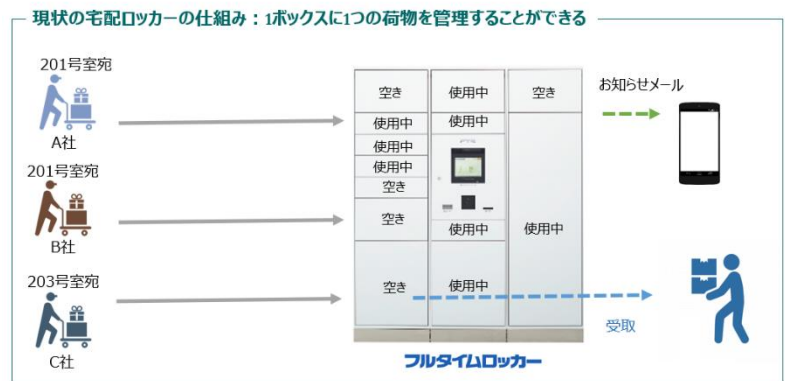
現状の宅配ロッカーの仕組み：1ボックスに1つの荷物を管理することができる

201号室宛
A社

201号室宛
B社

203号室宛
C社

空き
使用中
使用中
使用中
空き
空き
空き

使用中
使用中
使用中
使用中

空き
使用中

お知らせメール

受取

フルタイムロッカー